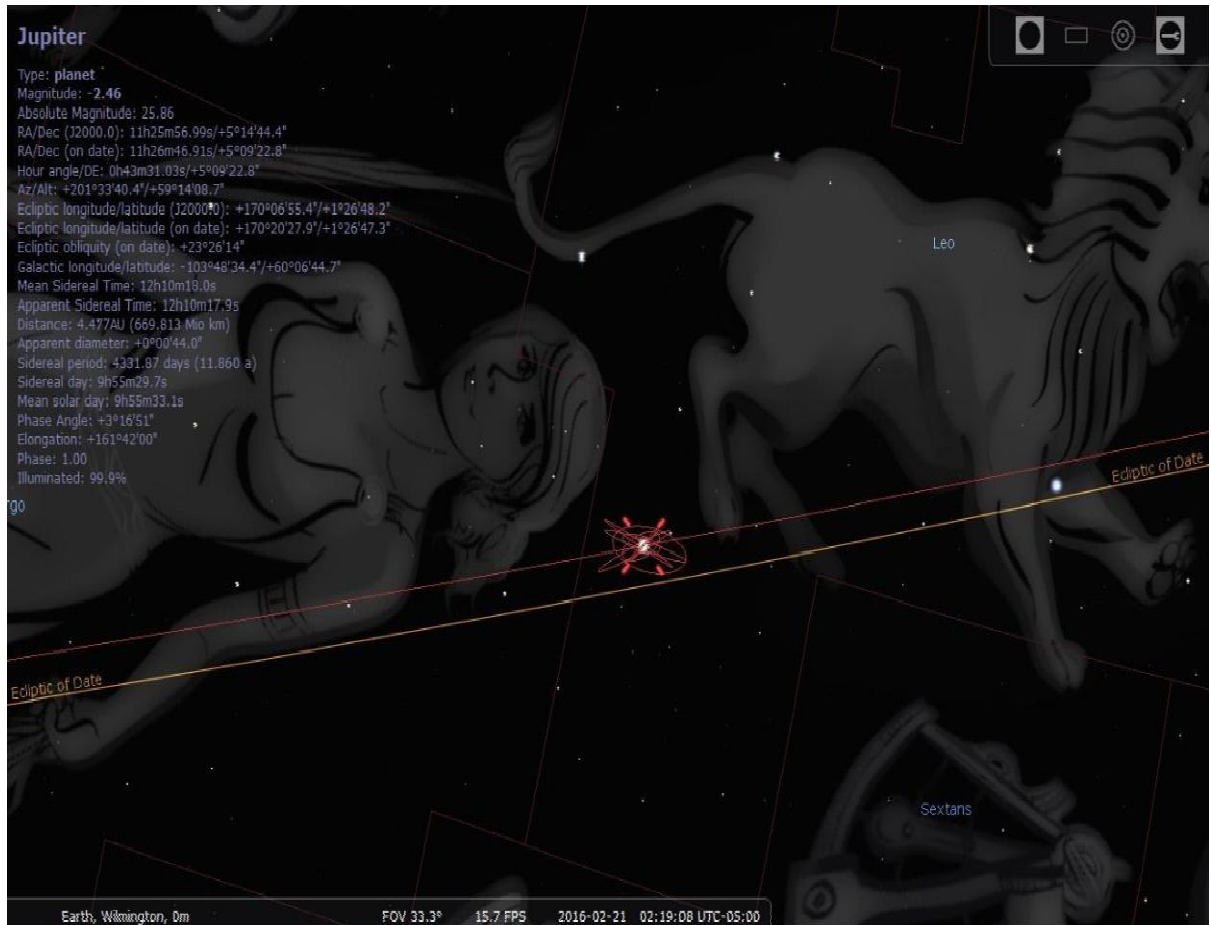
Jupiter
Type: planet
Magnitude: -2.46
Absolute Magnitude: 25.86
RA/Dec (J2000.0): 11h25m56.99s/+5°14'44.4"
RA/Dec (on date): 11h26m46.91s/+5°09'22.8"
Hour angle/DE: 0h43m31.03s/+5°09'22.8"
Az/Alt: +201°33'40.4"/+59°14'08.7"
Ecliptic longitude/latitude (J2000.0): +170°06'55.4"/+1°26'48.2"
Ecliptic longitude/latitude (on date): +170°20'27.9"/+1°26'47.3"
Ecliptic obliquity (on date): +23°26'14"
Galactic longitude/latitude: -103°48'34.4"/+60°06'44.7"
Mean Sidereal Time: 12h10m18.0s
Apparent Sidereal Time: 12h10m17.9s
Distance: 4.477AU (669.813 Mio km)
Apparent diameter: +0°00'44.0"
Sidereal period: 4331.87 days (11.860 a)
Sidereal day: 9h55m29.7s
Mean solar day: 9h55m33.1s
Phase Angle: +3°16'51"
Elongation: +161°42'00"
Phase: 1.00
Illuminated: 99.9%

rgo

Leo

Ecliptic of Date

Ecliptic of Date

Sextans

Earth, Wilmington, 0m FOV 33.3° 15.7 FPS 2016-02-21 02:19:08 UTC-05:00